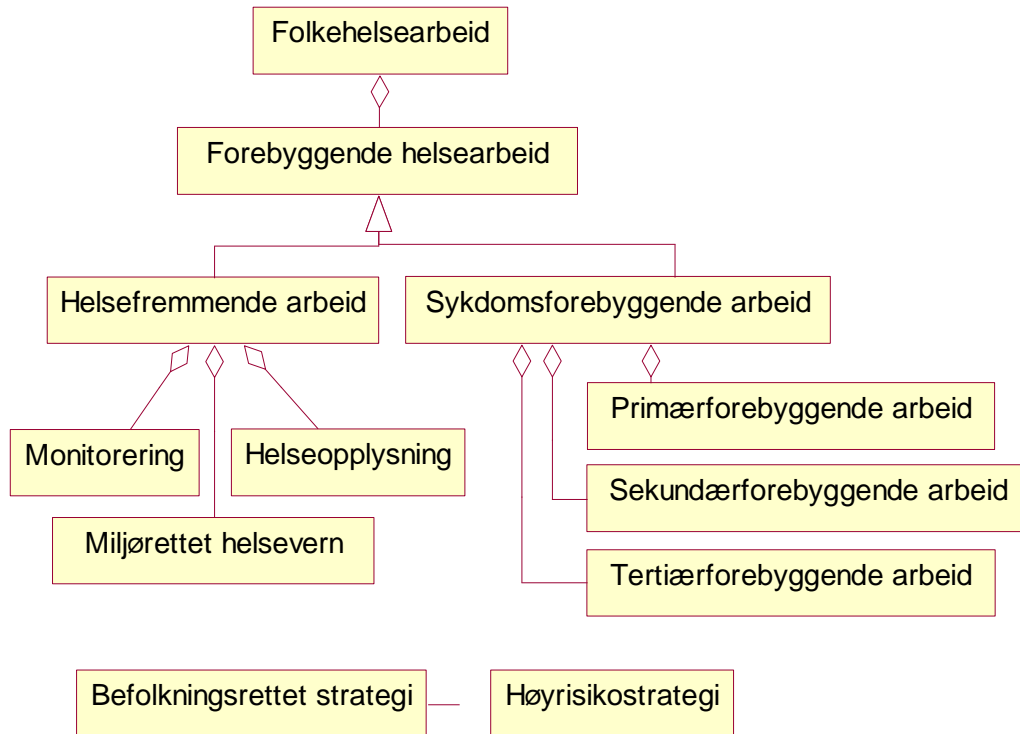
Folkehelsearbeid

Forebyggende helsearbeid

Helsefremmende arbeid

Sykdomsforebyggende arbeid

Monitorering

Helseopplysning

Miljørettet helsevern

Primærforebyggende arbeid

Sekundærforebyggende arbeid

Tertiærforebyggende arbeid

Befolkningsrettet strategi

Høyrisikostrategi